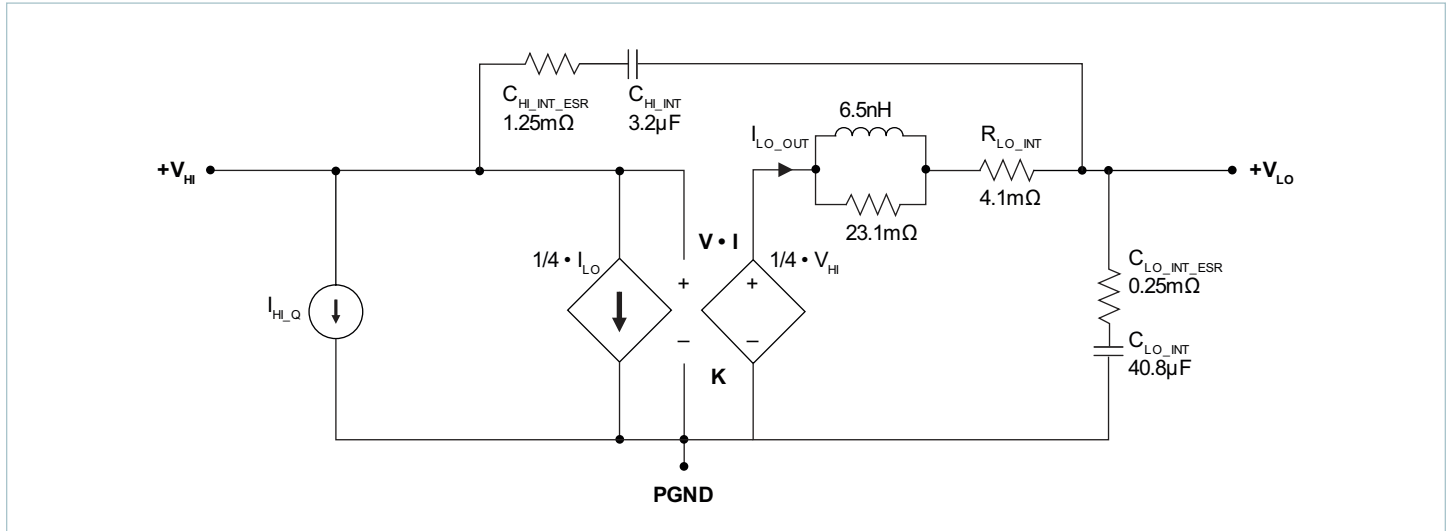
$C_{HI\_INT\_ESR}$
1.25mΩ

$C_{HI\_INT}$
3.2µF

$I_{LO\_OUT}$

6.5nH

$R_{LO\_INT}$

$+V_{HI}$

$+V_{LO}$

4.1mΩ

23.1mΩ

V • I

1/4 • $I_{LO}$

1/4 • $V_{HI}$

+

+

$I_{HI\_Q}$

–

–

$C_{LO\_INT\_ESR}$
0.25mΩ

$C_{LO\_INT}$
40.8µF

K

PGND